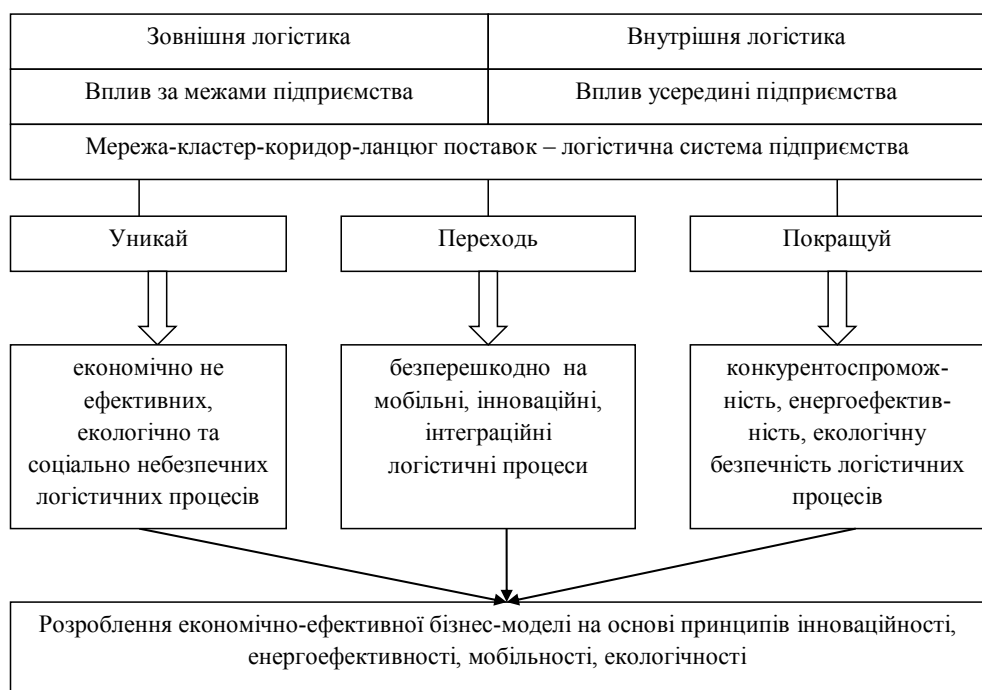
Зовнішня логістика

Внутрішня логістика

Вплив за межами підприємства

Вплив усередині підприємства

Мережа-кластер-коридор-ланцюг поставок – логістична система підприємства

Уникай

Переходь

Покращуй

економічно не ефективних, екологічно та соціально небезпечних логістичних процесів

безперешкодно на мобільні, інноваційні, інтеграційні логістичні процеси

конкурентоспроможність, енергоефективність, екологічну безпечність логістичних процесів

Розроблення економічно-ефективної бізнес-моделі на основі принципів інноваційності, енергоефективності, мобільності, екологічності